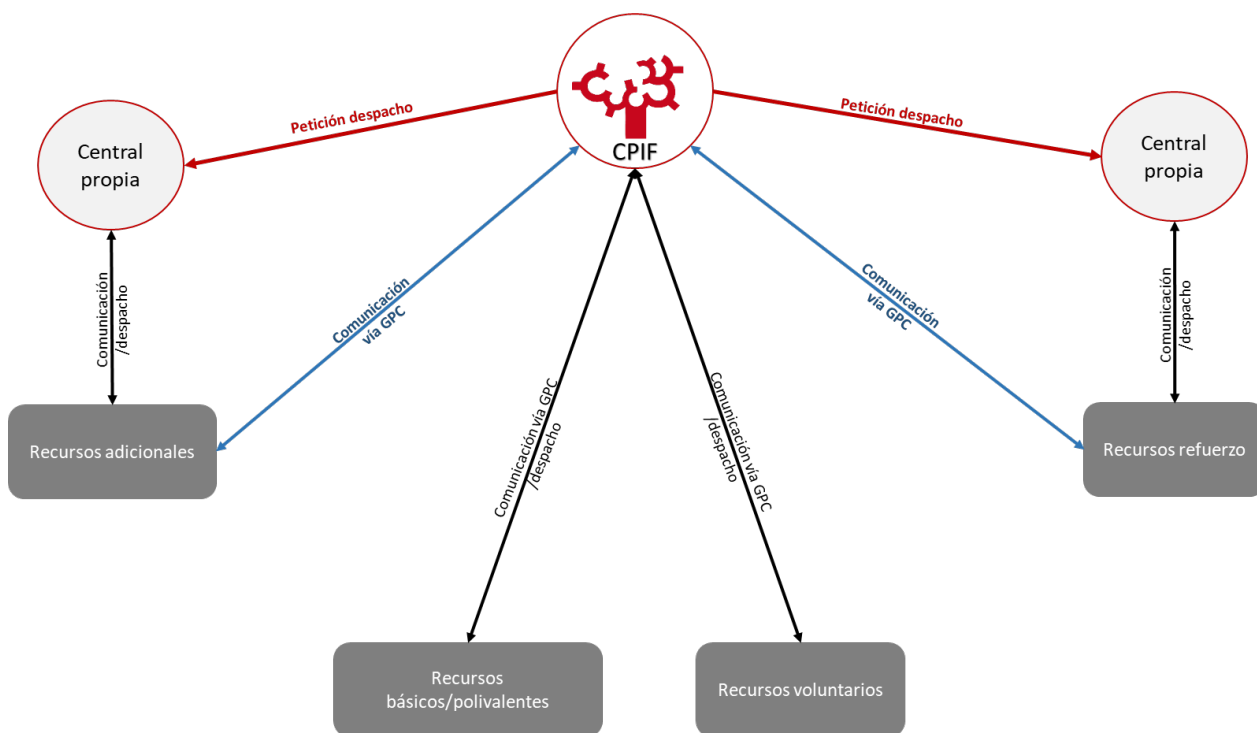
CPIF

Petición despacho

Petición despacho

Central propia

Central propia

Comunicación /despacho

Comunicación vía GPC

Comunicación vía GPC /despacho

Comunicación vía GPC /despacho

Comunicación vía GPC

Comunicación /despacho

Recursos adicionales

Recursos refuerzo

Recursos básicos/polivalentes

Recursos voluntarios